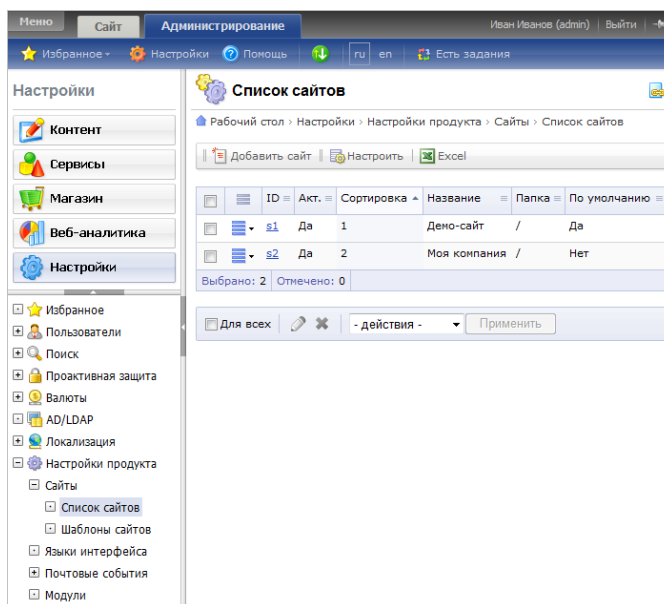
Меню Сайт Администрирование Иван Иванов (admin) | Выйти

Избранное Настройки Помощь ru en Есть задания

Настройки

Контент
Сервисы
Магазин
Веб-аналитика
Настройки

Избранное
Пользователи
Поиск
Проактивная защита
Валюты
AD/LDAP
Локализация
Настройки продукта
Сайты
Список сайтов
Шаблоны сайтов
Языки интерфейса
Почтовые события
Модули

Список сайтов

Рабочий стол › Настройки › Настройки продукта › Сайты › Список сайтов

Добавить сайт | Настроить | Excel

| | | ID | Акт. | Сортировка | Название | Папка | По умолчанию |
|---|---|---|---|---|---|---|---|
| | | s1 | Да | 1 | Демо-сайт | / | Да |
| | | s2 | Да | 2 | Моя компания | / | Нет |

Выбрано: 2 | Отмечено: 0

Для всех - действия - Применить